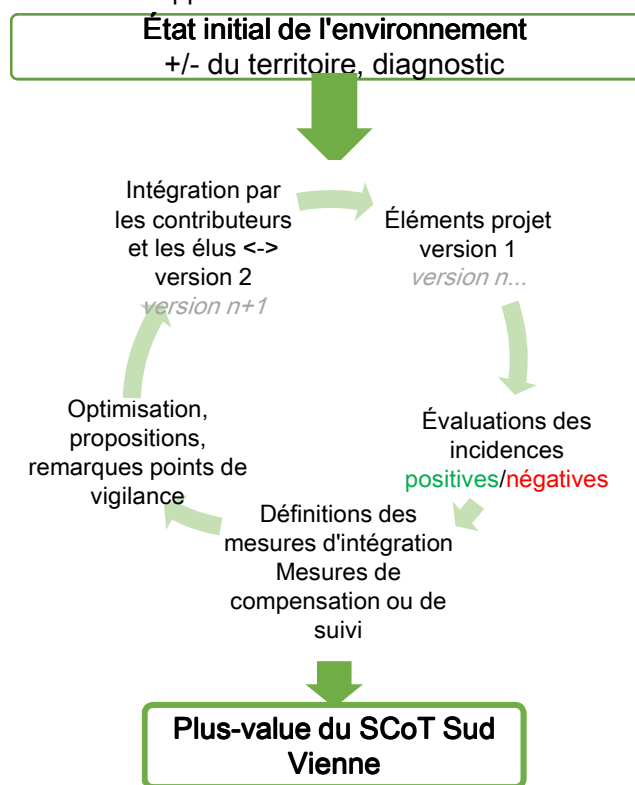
État initial de l'environnement
+/- du territoire, diagnostic

Éléments projet version 1
version n...

Évaluations des incidences positives/négatives

Définitions des mesures d'intégration
Mesures de compensation ou de suivi

Optimisation, propositions, remarques points de vigilance

Intégration par les contributeurs et les élus <-> version 2
version n+1

Plus-value du SCoT Sud Vienne